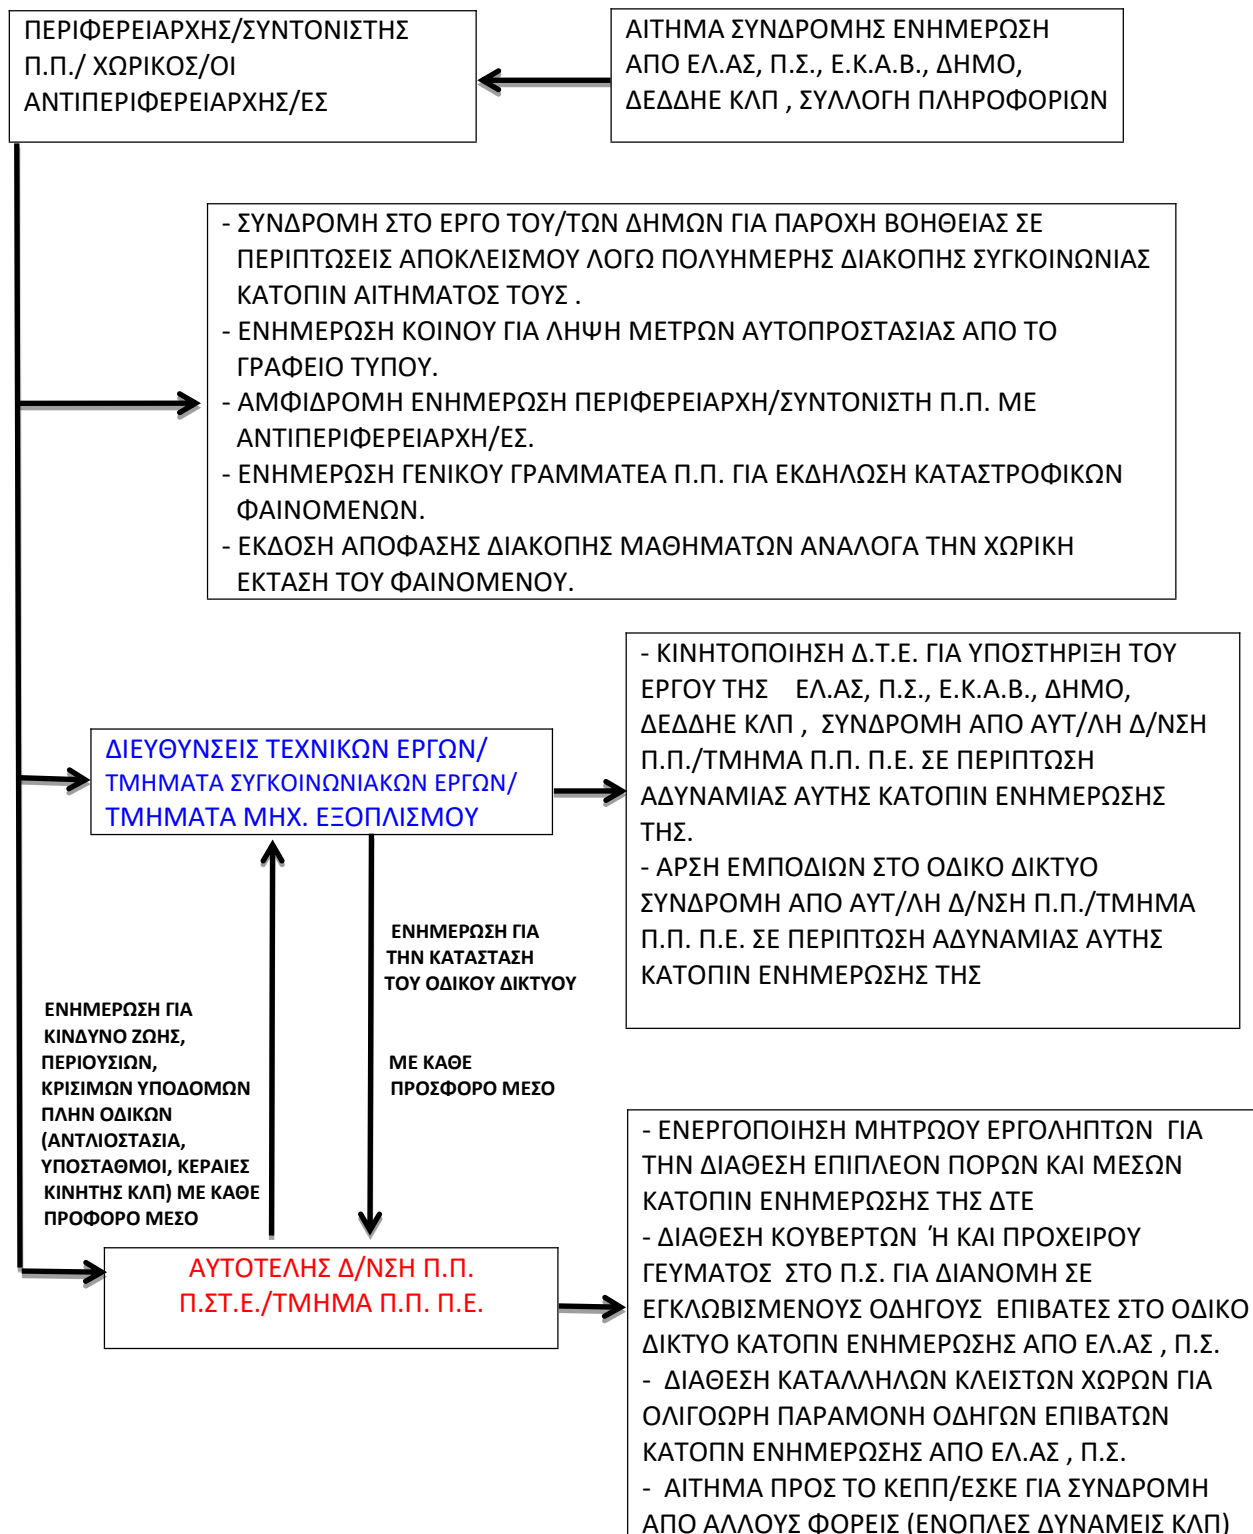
ΠΕΡΙΦΕΡΕΙΑΡΧΗΣ/ΣΥΝΤΟΝΙΣΤΗΣ Π.Π./ ΧΩΡΙΚΟΣ/ΟΙ ΑΝΤΙΠΕΡΙΦΕΡΕΙΑΡΧΗΣ/ΕΣ

ΑΙΤΗΜΑ ΣΥΝΔΡΟΜΗΣ ΕΝΗΜΕΡΩΣΗ ΑΠΟ ΕΛ.ΑΣ, Π.Σ., Ε.Κ.Α.Β., ΔΗΜΟ, ΔΕΔΔΗΕ ΚΛΠ , ΣΥΛΛΟΓΗ ΠΛΗΡΟΦΟΡΙΩΝ

- ΣΥΝΔΡΟΜΗ ΣΤΟ ΕΡΓΟ ΤΟΥ/ΤΩΝ ΔΗΜΩΝ ΓΙΑ ΠΑΡΟΧΗ ΒΟΗΘΕΙΑΣ ΣΕ ΠΕΡΙΠΤΩΣΕΙΣ ΑΠΟΚΛΕΙΣΜΟΥ ΛΟΓΩ ΠΟΛΥΗΜΕΡΗΣ ΔΙΑΚΟΠΗΣ ΣΥΓΚΟΙΝΩΝΙΑΣ ΚΑΤΟΠΙΝ ΑΙΤΗΜΑΤΟΣ ΤΟΥΣ .
- ΕΝΗΜΕΡΩΣΗ ΚΟΙΝΟΥ ΓΙΑ ΛΗΨΗ ΜΕΤΡΩΝ ΑΥΤΟΠΡΟΣΤΑΣΙΑΣ ΑΠΟ ΤΟ ΓΡΑΦΕΙΟ ΤΥΠΟΥ.
- ΑΜΦΙΔΡΟΜΗ ΕΝΗΜΕΡΩΣΗ ΠΕΡΙΦΕΡΕΙΑΡΧΗ/ΣΥΝΤΟΝΙΣΤΗ Π.Π. ΜΕ ΑΝΤΙΠΕΡΙΦΕΡΕΙΑΡΧΗ/ΕΣ.
- ΕΝΗΜΕΡΩΣΗ ΓΕΝΙΚΟΥ ΓΡΑΜΜΑΤΕΑ Π.Π. ΓΙΑ ΕΚΔΗΛΩΣΗ ΚΑΤΑΣΤΡΟΦΙΚΩΝ ΦΑΙΝΟΜΕΝΩΝ.
- ΕΚΔΟΣΗ ΑΠΟΦΑΣΗΣ ΔΙΑΚΟΠΗΣ ΜΑΘΗΜΑΤΩΝ ΑΝΑΛΟΓΑ ΤΗΝ ΧΩΡΙΚΗ ΕΚΤΑΣΗ ΤΟΥ ΦΑΙΝΟΜΕΝΟΥ.

ΔΙΕΥΘΥΝΣΕΙΣ ΤΕΧΝΙΚΩΝ ΕΡΓΩΝ/ ΤΜΗΜΑΤΑ ΣΥΓΚΟΙΝΩΝΙΑΚΩΝ ΕΡΓΩΝ/ ΤΜΗΜΑΤΑ ΜΗΧ. ΕΞΟΠΛΙΣΜΟΥ

- ΚΙΝΗΤΟΠΟΙΗΣΗ Δ.Τ.Ε. ΓΙΑ ΥΠΟΣΤΗΡΙΞΗ ΤΟΥ ΕΡΓΟΥ ΤΗΣ ΕΛ.ΑΣ, Π.Σ., Ε.Κ.Α.Β., ΔΗΜΟ, ΔΕΔΔΗΕ ΚΛΠ , ΣΥΝΔΡΟΜΗ ΑΠΟ ΑΥΤ/ΛΗ Δ/ΝΣΗ Π.Π./ΤΜΗΜΑ Π.Π. Π.Ε. ΣΕ ΠΕΡΙΠΤΩΣΗ ΑΔΥΝΑΜΙΑΣ ΑΥΤΗΣ ΚΑΤΟΠΙΝ ΕΝΗΜΕΡΩΣΗΣ ΤΗΣ.
- ΑΡΣΗ ΕΜΠΟΔΙΩΝ ΣΤΟ ΟΔΙΚΟ ΔΙΚΤΥΟ ΣΥΝΔΡΟΜΗ ΑΠΟ ΑΥΤ/ΛΗ Δ/ΝΣΗ Π.Π./ΤΜΗΜΑ Π.Π. Π.Ε. ΣΕ ΠΕΡΙΠΤΩΣΗ ΑΔΥΝΑΜΙΑΣ ΑΥΤΗΣ ΚΑΤΟΠΙΝ ΕΝΗΜΕΡΩΣΗΣ ΤΗΣ

ΕΝΗΜΕΡΩΣΗ ΓΙΑ ΤΗΝ ΚΑΤΑΣΤΑΣΗ ΤΟΥ ΟΔΙΚΟΥ ΔΙΚΤΥΟΥ

ΜΕ ΚΑΘΕ ΠΡΟΣΦΟΡΟ ΜΕΣΟ

ΕΝΗΜΕΡΩΣΗ ΓΙΑ ΚΙΝΔΥΝΟ ΖΩΗΣ, ΠΕΡΙΟΥΣΙΩΝ, ΚΡΙΣΙΜΩΝ ΥΠΟΔΟΜΩΝ ΠΛΗΝ ΟΔΙΚΩΝ (ΑΝΤΛΙΟΣΤΑΣΙΑ, ΥΠΟΣΤΑΘΜΟΙ, ΚΕΡΑΙΕΣ ΚΙΝΗΤΗΣ ΚΛΠ) ΜΕ ΚΑΘΕ ΠΡΟΦΟΡΟ ΜΕΣΟ

ΑΥΤΟΤΕΛΗΣ Δ/ΝΣΗ Π.Π. Π.ΣΤ.Ε./ΤΜΗΜΑ Π.Π. Π.Ε.

- ΕΝΕΡΓΟΠΟΙΗΣΗ ΜΗΤΡΩΟΥ ΕΡΓΟΛΗΠΤΩΝ ΓΙΑ ΤΗΝ ΔΙΑΘΕΣΗ ΕΠΙΠΛΕΟΝ ΠΟΡΩΝ ΚΑΙ ΜΕΣΩΝ ΚΑΤΟΠΙΝ ΕΝΗΜΕΡΩΣΗΣ ΤΗΣ ΔΤΕ
- ΔΙΑΘΕΣΗ ΚΟΥΒΕΡΤΩΝ Ή ΚΑΙ ΠΡΟΧΕΙΡΟΥ ΓΕΥΜΑΤΟΣ ΣΤΟ Π.Σ. ΓΙΑ ΔΙΑΝΟΜΗ ΣΕ ΕΓΚΛΩΒΙΣΜΕΝΟΥΣ ΟΔΗΓΟΥΣ ΕΠΙΒΑΤΕΣ ΣΤΟ ΟΔΙΚΟ ΔΙΚΤΥΟ ΚΑΤΟΠΝ ΕΝΗΜΕΡΩΣΗΣ ΑΠΟ ΕΛ.ΑΣ , Π.Σ.
- ΔΙΑΘΕΣΗ ΚΑΤΑΛΛΗΛΩΝ ΚΛΕΙΣΤΩΝ ΧΩΡΩΝ ΓΙΑ ΟΛΙΓΩΡΗ ΠΑΡΑΜΟΝΗ ΟΔΗΓΩΝ ΕΠΙΒΑΤΩΝ ΚΑΤΟΠΝ ΕΝΗΜΕΡΩΣΗΣ ΑΠΟ ΕΛ.ΑΣ , Π.Σ.
- ΑΙΤΗΜΑ ΠΡΟΣ ΤΟ ΚΕΠΠ/ΕΣΚΕ ΓΙΑ ΣΥΝΔΡΟΜΗ ΑΠΟ ΑΛΛΟΥΣ ΦΟΡΕΙΣ (ΕΝΟΠΛΕΣ ΔΥΝΑΜΕΙΣ ΚΛΠ)